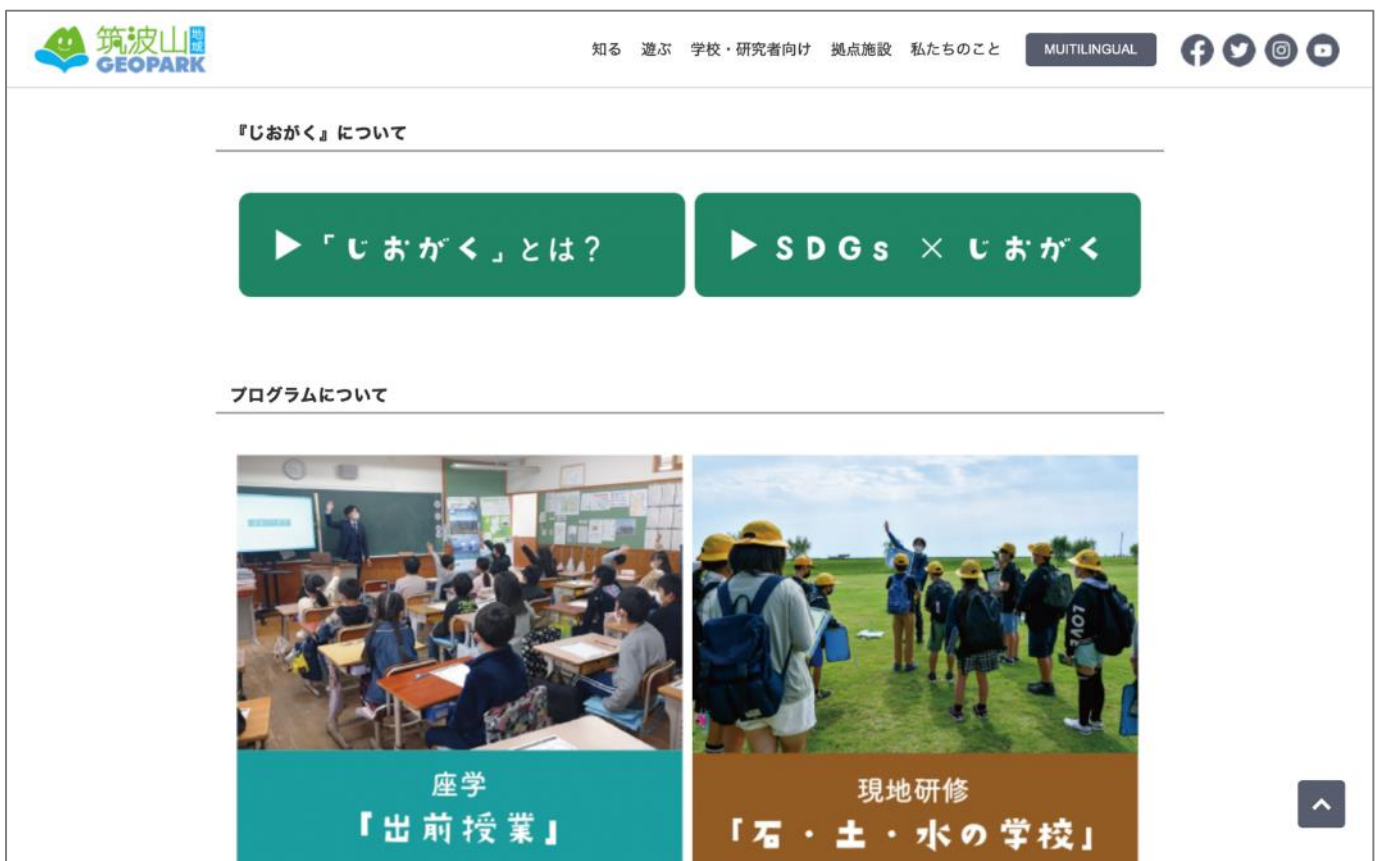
筑波山地域 GEOPARK

知る　遊ぶ　学校・研究者向け　拠点施設　私たちのこと　MUITILINGUAL

『じおがく』について

▶「じおがく」とは？

▶ SDGs × じおがく

プログラムについて

座学
『出前授業』

現地研修
「石・土・水の学校」